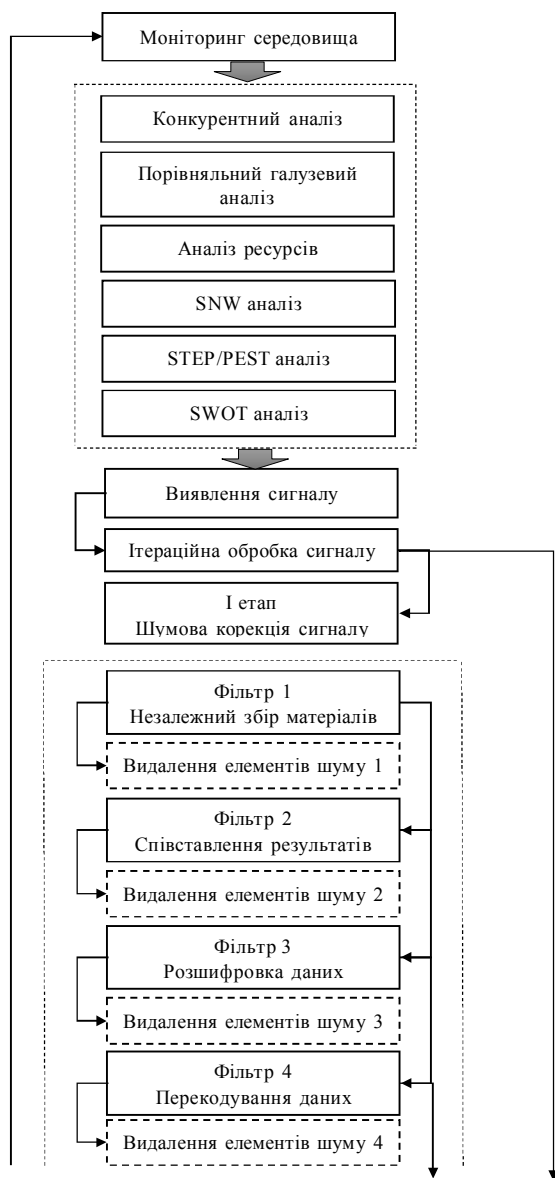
Моніторинг середовища

Конкурентний аналіз

Порівняльний галузевий аналіз

Аналіз ресурсів

SNW аналіз

STEP/PEST аналіз

SWOT аналіз

Виявлення сигналу

Ітераційна обробка сигналу

I етап
Шумова корекція сигналу

Фільтр 1
Незалежний збір матеріалів

Видалення елементів шуму 1

Фільтр 2
Співставлення результатів

Видалення елементів шуму 2

Фільтр 3
Розшифровка даних

Видалення елементів шуму 3

Фільтр 4
Перекодування даних

Видалення елементів шуму 4